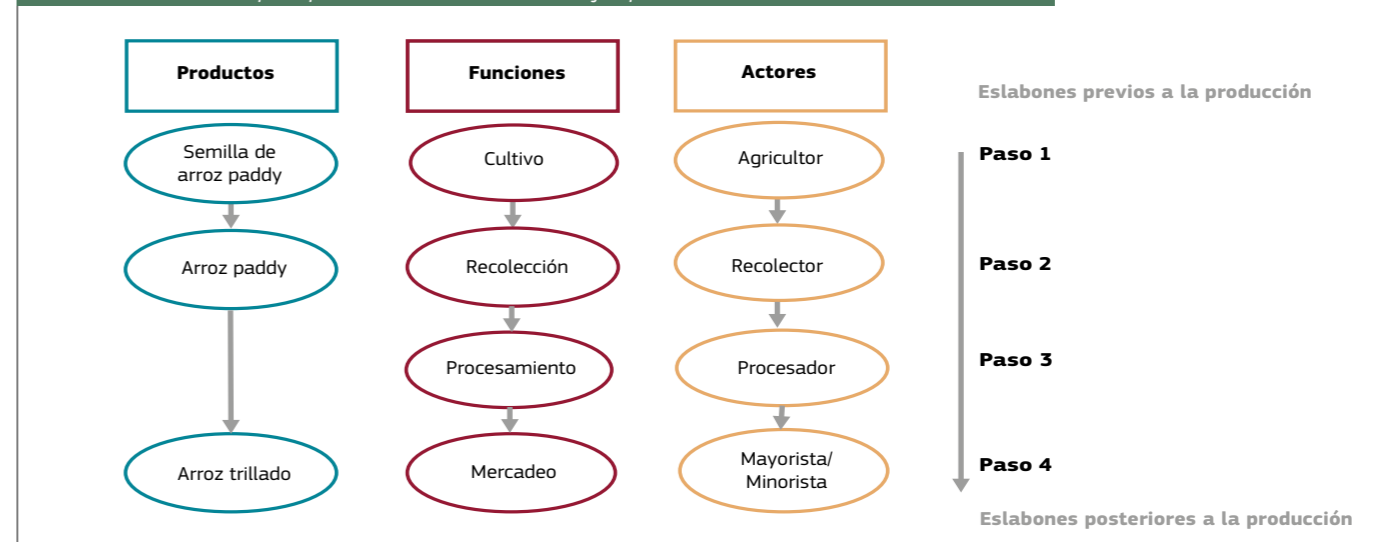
Productos

Funciones

Actores

Eslabones previos a la producción

Semilla de arroz paddy

Cultivo

Agricultor

Paso 1

Arroz paddy

Recolección

Recolector

Paso 2

Procesamiento

Procesador

Paso 3

Arroz trillado

Mercadeo

Mayorista/ Minorista

Paso 4

Eslabones posteriores a la producción